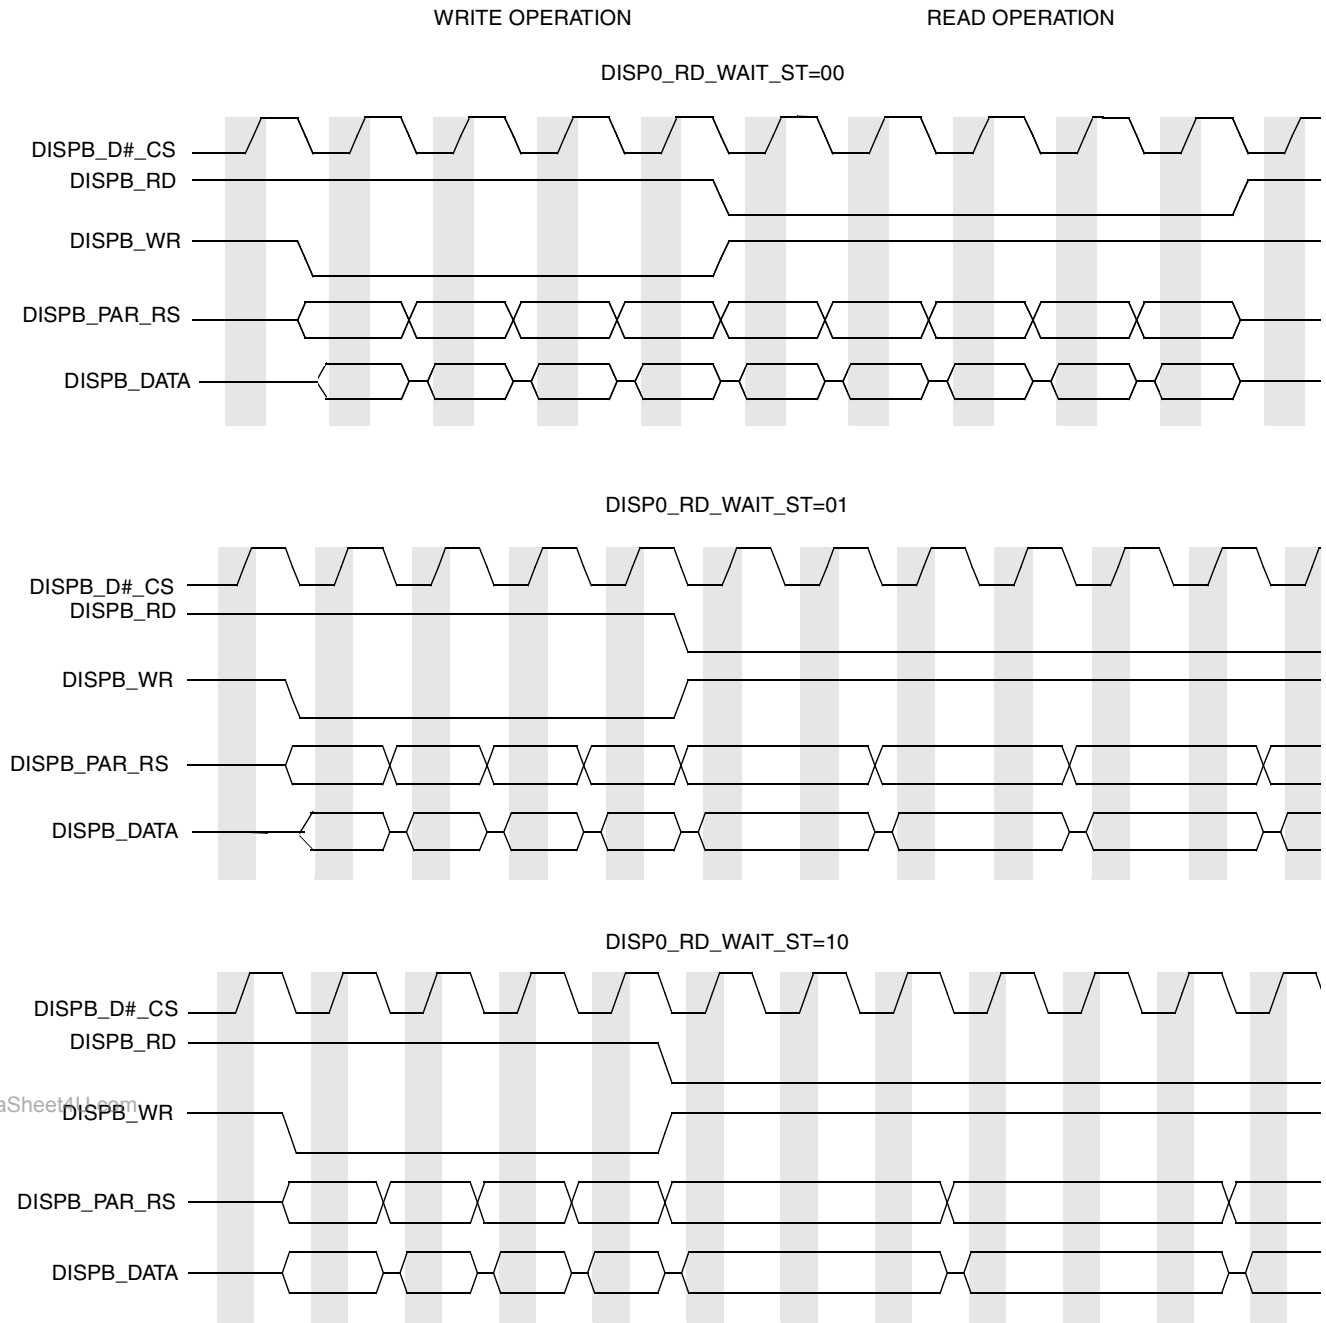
WRITE OPERATION READ OPERATION

DISP0_RD_WAIT_ST=00

DISPB_D#_CS
DISPB_RD
DISPB_WR
DISPB_PAR_RS
DISPB_DATA

DISP0_RD_WAIT_ST=01

DISPB_D#_CS
DISPB_RD
DISPB_WR
DISPB_PAR_RS
DISPB_DATA

DISP0_RD_WAIT_ST=10

DISPB_D#_CS
DISPB_RD
aSheet4U.com
DISPB_WR
DISPB_PAR_RS
DISPB_DATA